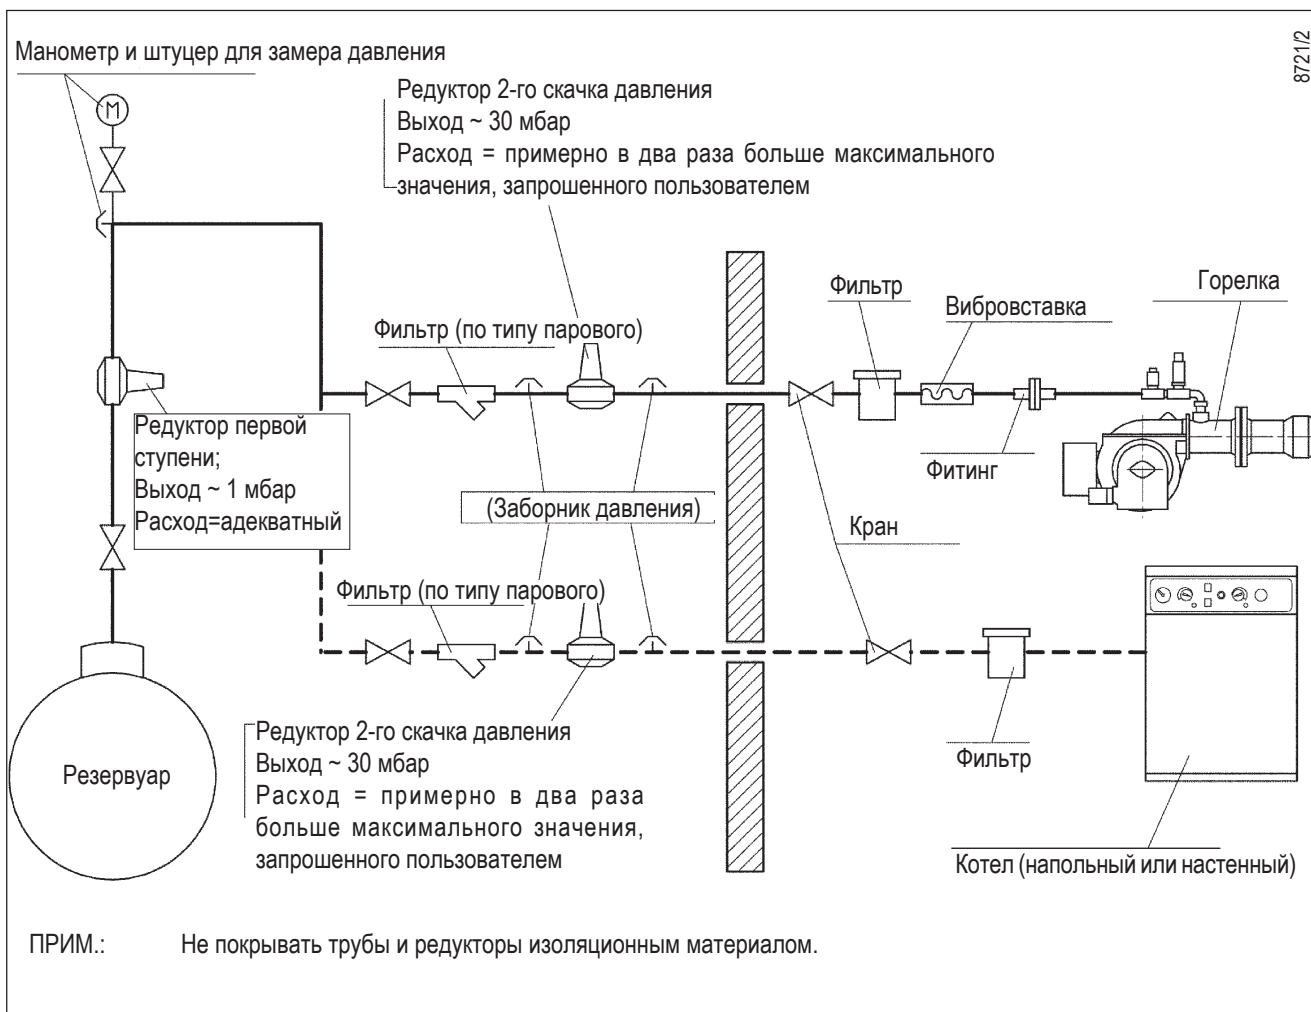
Манометр и штуцер для замера давления

M

8721/2

Редуктор 2-го скачка давления
Выход ~ 30 мбар
Расход = примерно в два раза больше максимального значения, запрошенного пользователем

Фильтр

Вибровставка

Горелка

Фильтр (по типу парового)

Редуктор первой ступени;
Выход ~ 1 мбар
Расход=адекватный

Фитинг

(Заборник давления)

Кран

Фильтр (по типу парового)

Редуктор 2-го скачка давления
Выход ~ 30 мбар
Расход = примерно в два раза больше максимального значения, запрошенного пользователем

Резервуар

Фильтр

Котел (напольный или настенный)

ПРИМ.: Не покрывать трубы и редукторы изоляционным материалом.